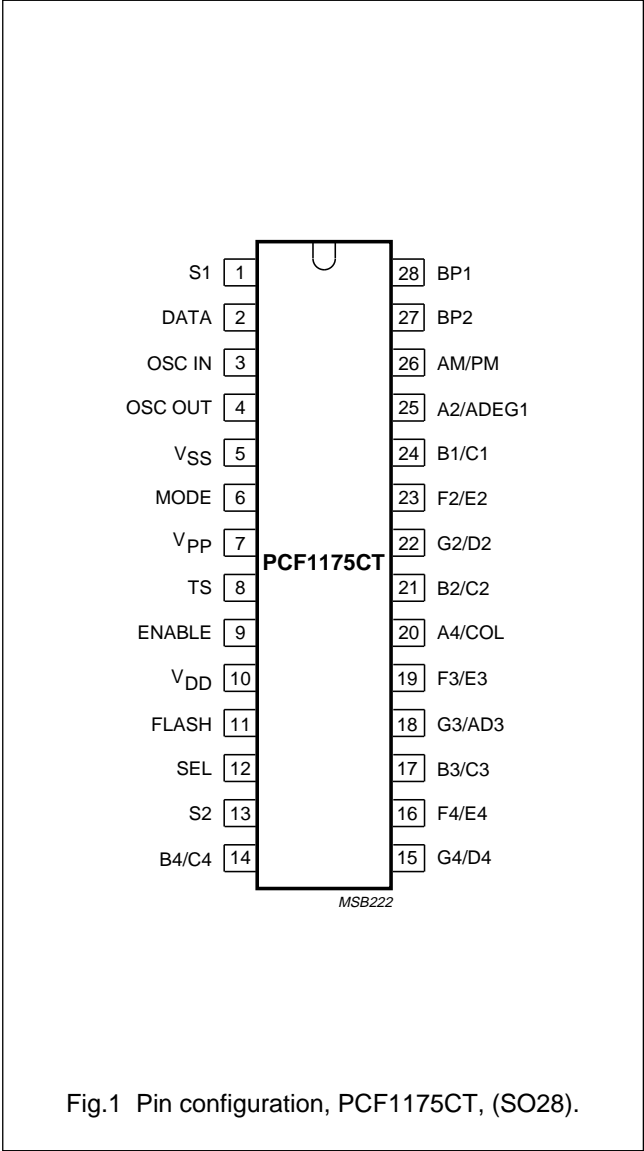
| | | | |
|---|---|---|---|
| S1 | 1 | 28 | BP1 |
| DATA | 2 | 27 | BP2 |
| OSC IN | 3 | 26 | AM/PM |
| OSC OUT | 4 | 25 | A2/ADEG1 |
| $V_{SS}$ | 5 | 24 | B1/C1 |
| MODE | 6 | 23 | F2/E2 |
| $V_{PP}$ | 7 | 22 | G2/D2 |
| TS | 8 | 21 | B2/C2 |
| ENABLE | 9 | 20 | A4/COL |
| $V_{DD}$ | 10 | 19 | F3/E3 |
| FLASH | 11 | 18 | G3/AD3 |
| SEL | 12 | 17 | B3/C3 |
| S2 | 13 | 16 | F4/E4 |
| B4/C4 | 14 | 15 | G4/D4 |

PCF1175CT

MSB222

Fig.1 Pin configuration, PCF1175CT, (SO28).